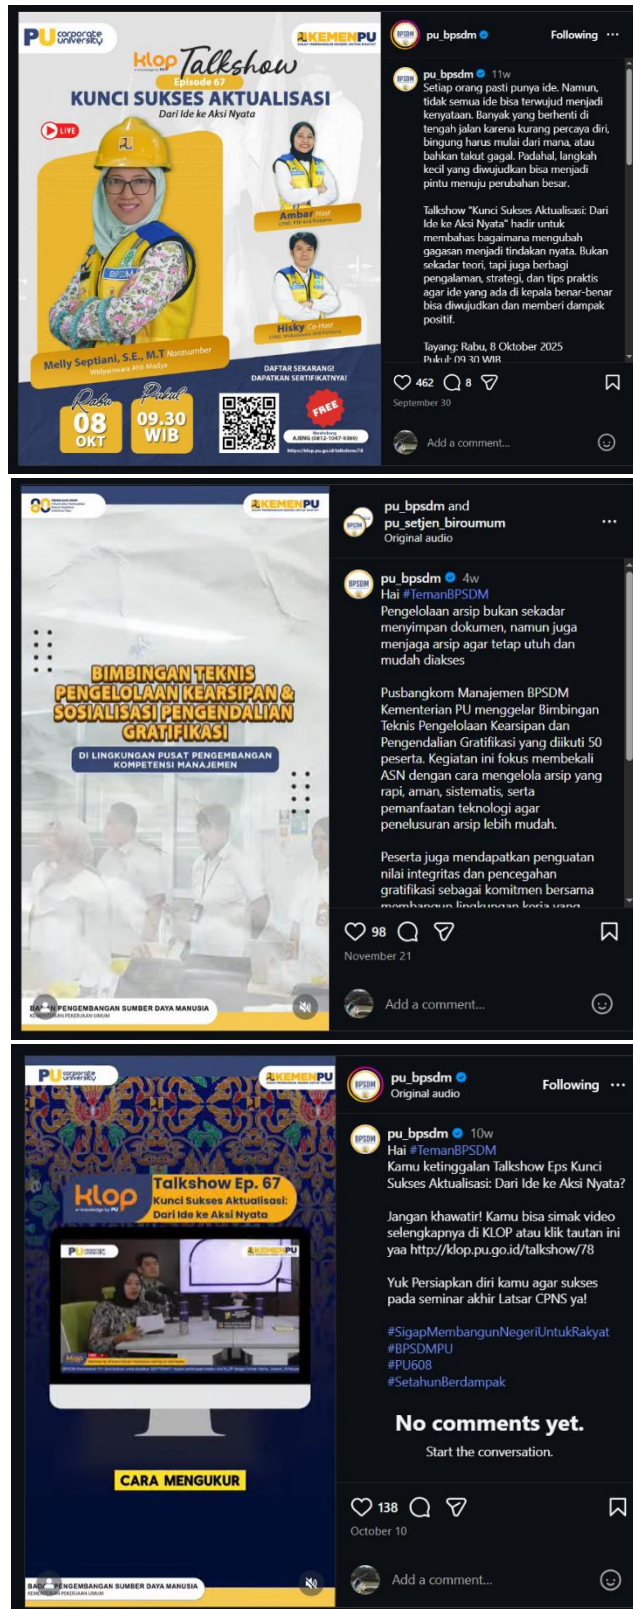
PU corporate university

KEMENPU

klop Talkshow
Episode 67
KUNCI SUKSES AKTUALISASI
Dari Ide ke Aksi Nyata

LIVE

Ambar Host

Hisky Co-Host

Melly Septiani, S.E., M.T Narasumber
Widyaiswara Ahli Madya

Rabu 08 OKT
Pukul 09.30 WIB

DAFTAR SEKARANG! DAPATKAN SERTIFIKATNYA!

FREE

AJENG (0812-1047-9369)

https://klop.pu.go.id/talkshow/74

pu_bpsdm Following ...

pu_bpsdm 11w
Setiap orang pasti punya ide. Namun, tidak semua ide bisa terwujud menjadi kenyataan. Banyak yang berhenti di tengah jalan karena kurang percaya diri, bingung harus mulai dari mana, atau bahkan takut gagal. Padahal, langkah kecil yang diwujudkan bisa menjadi pintu menuju perubahan besar.

Talkshow "Kunci Sukses Aktualisasi: Dari Ide ke Aksi Nyata" hadir untuk membahas bagaimana mengubah gagasan menjadi tindakan nyata. Bukan sekadar teori, tapi juga berbagi pengalaman, strategi, dan tips praktis agar ide yang ada di kepala benar-benar bisa diwujudkan dan memberi dampak positif.

Tayang: Rabu, 8 Oktober 2025
Pukul: 09.30 WIB

462 8
September 30

Add a comment...

KEMENPU

BIMBINGAN TEKNIS PENGELOLAAN KEARSIPAN & SOSIALISASI PENGENDALIAN GRATIFIKASI
DI LINGKUNGAN PUSAT PENGEMBANGAN KOMPETENSI MANAJEMEN

BADAN PENGEMBANGAN SUMBER DAYA MANUSIA
KEMENTERIAN PEKERJAAN UMUM

pu_bpsdm and pu_setjen_biroumum ...
Original audio

pu_bpsdm 4w
Hai #TemanBPSDM
Pengelolaan arsip bukan sekadar menyimpan dokumen, namun juga menjaga arsip agar tetap utuh dan mudah diakses

Pusbangkom Manajemen BPSDM Kementerian PU menggelar Bimbingan Teknis Pengelolaan Kearsipan dan Pengendalian Gratifikasi yang diikuti 50 peserta. Kegiatan ini fokus membekali ASN dengan cara mengelola arsip yang rapi, aman, sistematis, serta pemanfaatan teknologi agar penelusuran arsip lebih mudah.

Peserta juga mendapatkan penguatan nilai integritas dan pencegahan gratifikasi sebagai komitmen bersama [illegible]

98
November 21

Add a comment...

PU corporate university

KEMENPU

klop
Talkshow Ep. 67
Kunci Sukses Aktualisasi: Dari Ide ke Aksi Nyata

CARA MENGUKUR

BADAN PENGEMBANGAN SUMBER DAYA MANUSIA
KEMENTERIAN PEKERJAAN UMUM

pu_bpsdm Following ...
Original audio

pu_bpsdm 10w
Hai #TemanBPSDM
Kamu ketinggalan Talkshow Eps Kunci Sukses Aktualisasi: Dari Ide ke Aksi Nyata?

Jangan khawatir! Kamu bisa simak video selengkapnya di KLOP atau klik tautan ini yaa http://klop.pu.go.id/talkshow/78

Yuk Persiapkan diri kamu agar sukses pada seminar akhir Latsar CPNS ya!

#SigapMembangunNegeriUntukRakyat
#BPSDMPU
#PU608
#SetahunBerdampak

No comments yet.
Start the conversation.

138
October 10

Add a comment...